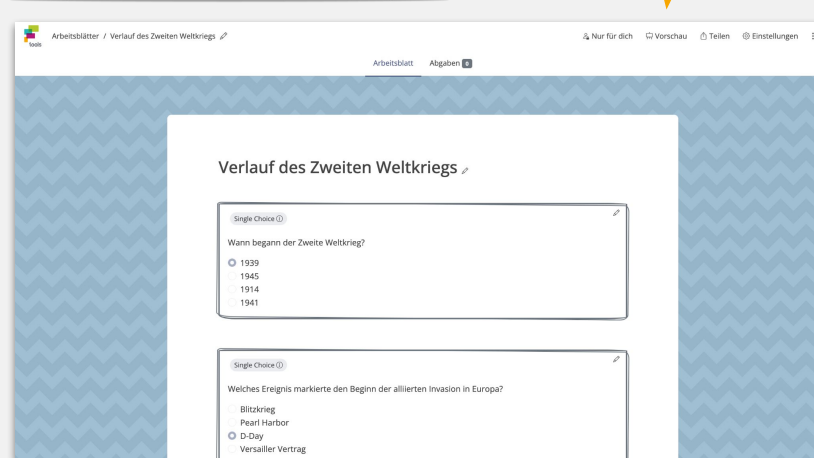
tools

Arbeitsblätter / Verlauf des Zweiten Weltkriegs

Nur für dich  Vorschau  Teilen  Einstellungen

Arbeitsblatt  Abgaben 6

Verlauf des Zweiten Weltkriegs

Single Choice ⓘ

Wann begann der Zweite Weltkrieg?

1939
1945
1914
1941

Single Choice ⓘ

Welches Ereignis markierte den Beginn der alliierten Invasion in Europa?

Blitzkrieg
Pearl Harbor
D-Day
Versailler Vertrag